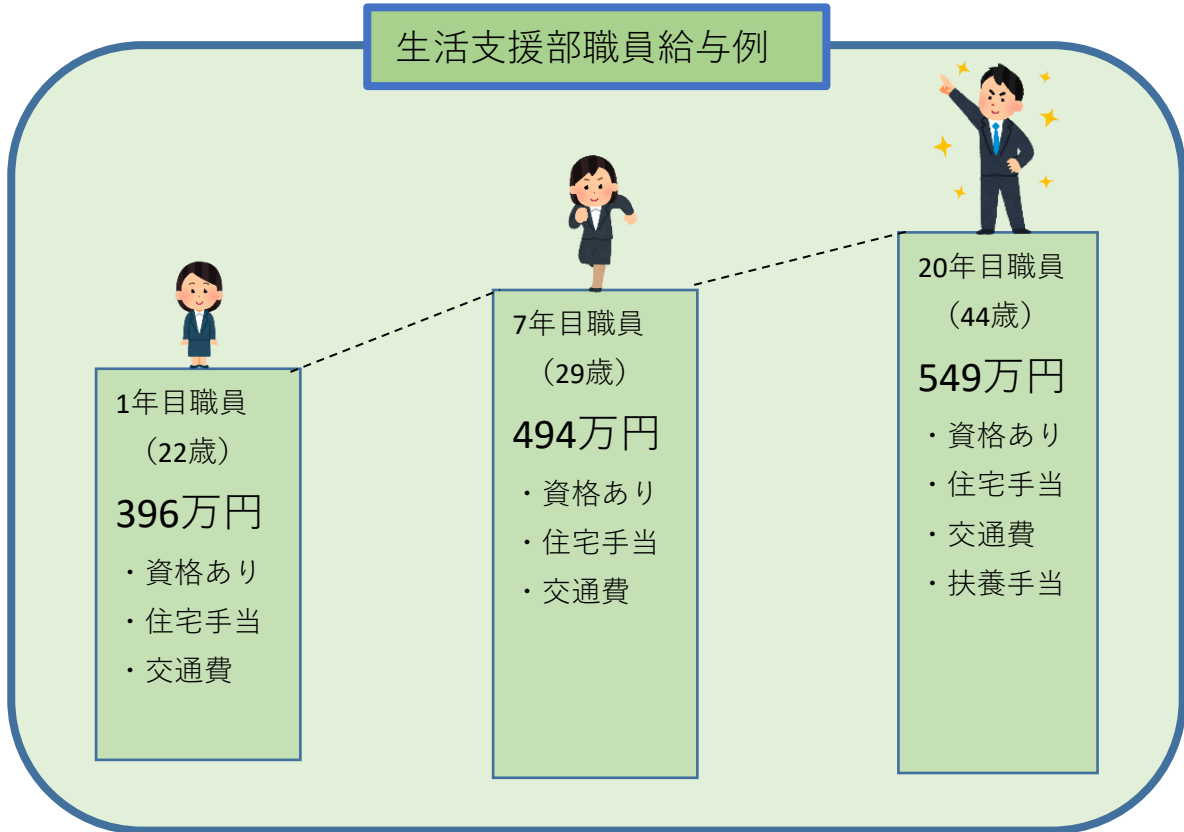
生活支援部職員給与例

1年目職員
（22歳）
396万円
・資格あり
・住宅手当
・交通費

7年目職員
（29歳）
494万円
・資格あり
・住宅手当
・交通費

20年目職員
（44歳）
549万円
・資格あり
・住宅手当
・交通費
・扶養手当